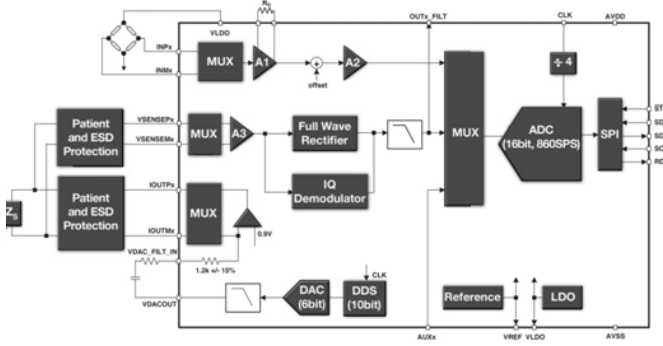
$R_G$

VLDO

OUTx_FILT

CLK

AVDD

INPx

INMx

MUX

A1

A2

offset

÷ 4

Patient and ESD Protection

VSENSEPx

VSENSEMx

MUX

A3

Full Wave Rectifier

MUX

ADC (16bit, 860SPS)

SPI

SY

SD

SD

SC

RD

IQ Demodulator

Patient and ESD Protection

IOUTPx

IOUTMx

MUX

$Z_S$

0.9V

VDAC_FILT_IN

1.2k +/- 15%

CLK

VDACOUT

DAC (6bit)

DDS (10bit)

Reference

LDO

AUXx

VREF

VLDO

AVSS